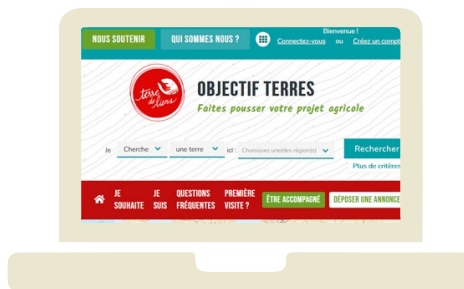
NOUS SOUTENIR
QUI SOMMES NOUS ?
Bienvenue !
Connectez-vous ou Créez un compt

terre de liens
OBJECTIF TERRES
Faites pousser votre projet agricole

Je Cherche une terre ici : Choisissez une/des région(s)
Rechercher
Plus de critères

JE SOUHAITE
JE SUIS
QUESTIONS FRÉQUENTES
PREMIÈRE VISITE ?
ÊTRE ACCOMPAGNÉ
DÉPOSER UNE ANNONCE